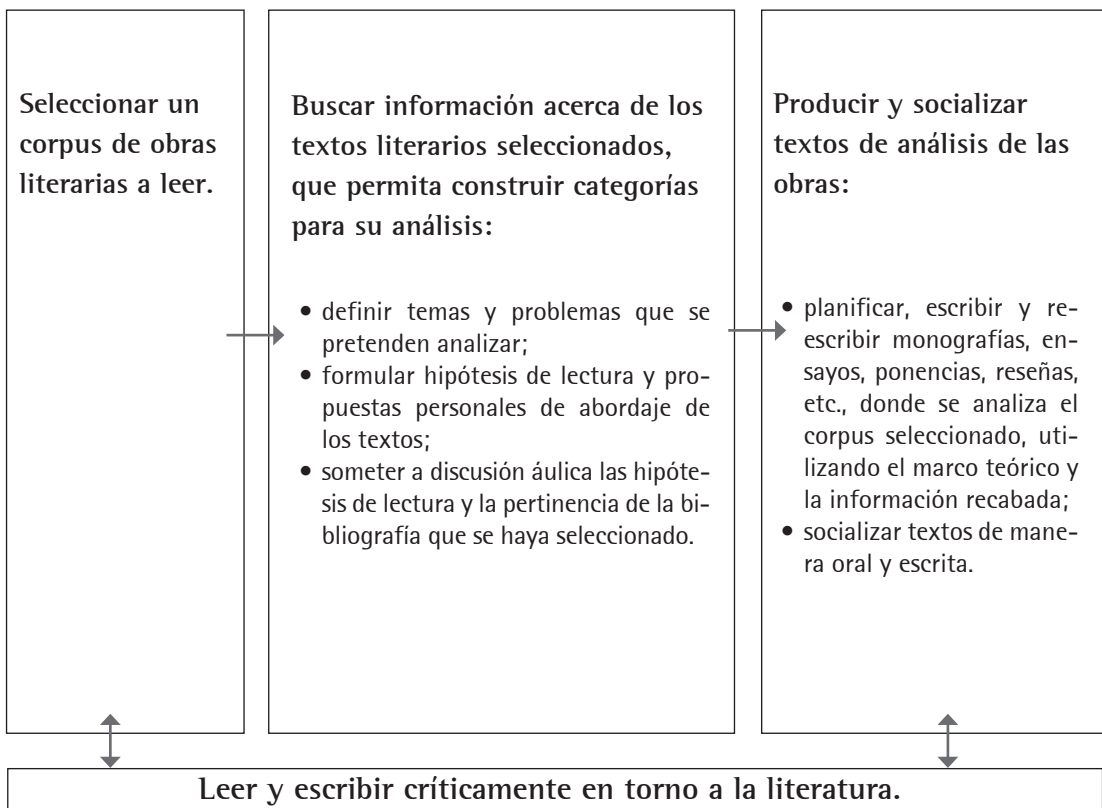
Seleccionar un corpus de obras literarias a leer.

Buscar información acerca de los textos literarios seleccionados, que permita construir categorías para su análisis:

• definir temas y problemas que se pretenden analizar;
• formular hipótesis de lectura y propuestas personales de abordaje de los textos;
• someter a discusión áulica las hipótesis de lectura y la pertinencia de la bibliografía que se haya seleccionado.

Producir y socializar textos de análisis de las obras:

• planificar, escribir y reescribir monografías, ensayos, ponencias, reseñas, etc., donde se analiza el corpus seleccionado, utilizando el marco teórico y la información recabada;
• socializar textos de manera oral y escrita.

Leer y escribir críticamente en torno a la literatura.